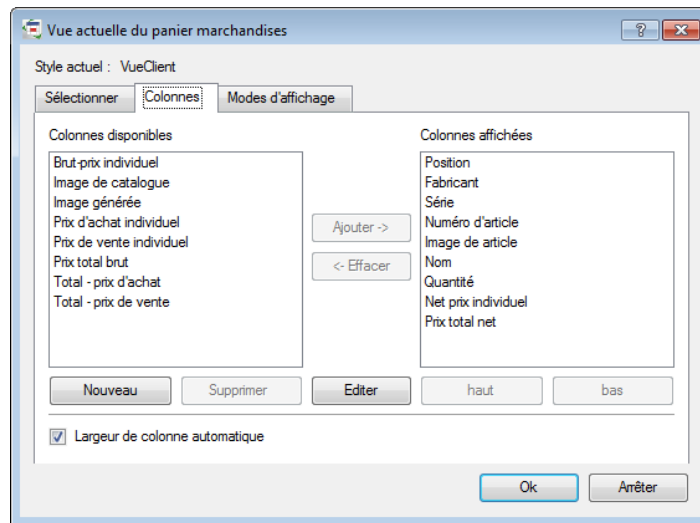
Vue actuelle du panier marchandises

?

Style actuel : VueClient

Sélectionner | Colonnes | Modes d'affichage

Colonnes disponibles

Brut-prix individuel
Image de catalogue
Image générée
Prix d'achat individuel
Prix de vente individuel
Prix total brut
Total - prix d'achat
Total - prix de vente

Ajouter ->

<- Effacer

Colonnes affichées

Position
Fabricant
Série
Numéro d'article
Image de article
Nom
Quantité
Net prix individuel
Prix total net

Nouveau

Supprimer

Editer

haut

bas

Largeur de colonne automatique

Ok

Arrêter